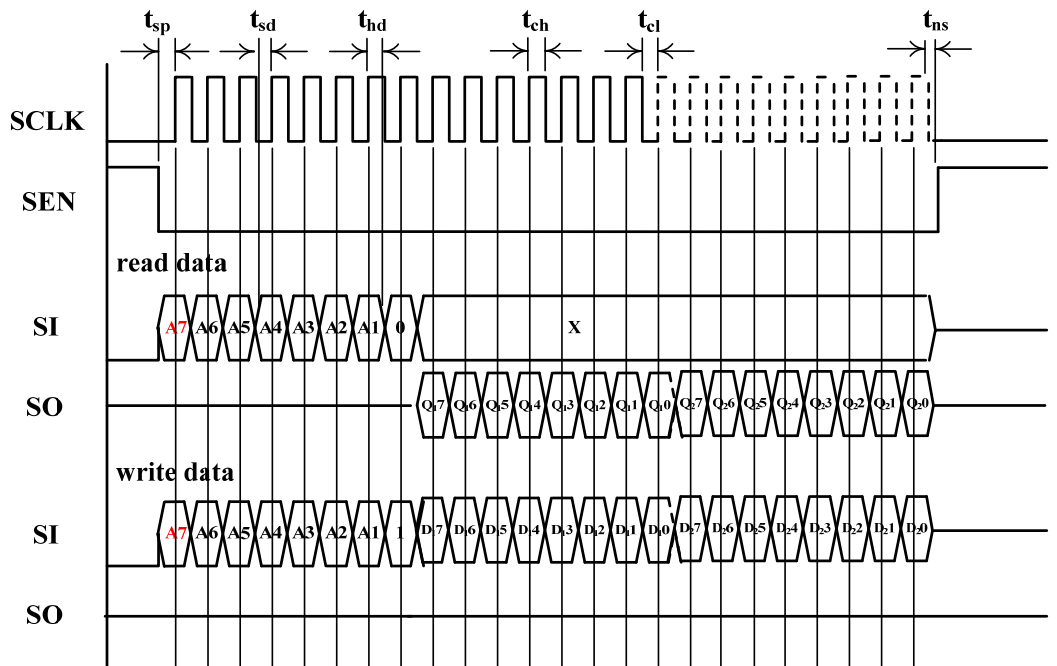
$t_{sp}$ $t_{sd}$ $t_{hd}$ $t_{ch}$ $t_{cl}$ $t_{ns}$

SCLK

SEN

read data

SI A7 A6 A5 A4 A3 A2 A1 0 X

SO $Q_17$ $Q_16$ $Q_15$ $Q_14$ $Q_13$ $Q_12$ $Q_11$ $Q_10$ $Q_27$ $Q_26$ $Q_25$ $Q_24$ $Q_23$ $Q_22$ $Q_21$ $Q_20$

write data

SI A7 A6 A5 A4 A3 A2 A1 1 $D_17$ $D_16$ $D_15$ $D_14$ $D_13$ $D_12$ $D_11$ $D_10$ $D_27$ $D_26$ $D_25$ $D_24$ $D_23$ $D_22$ $D_21$ $D_20$

SO